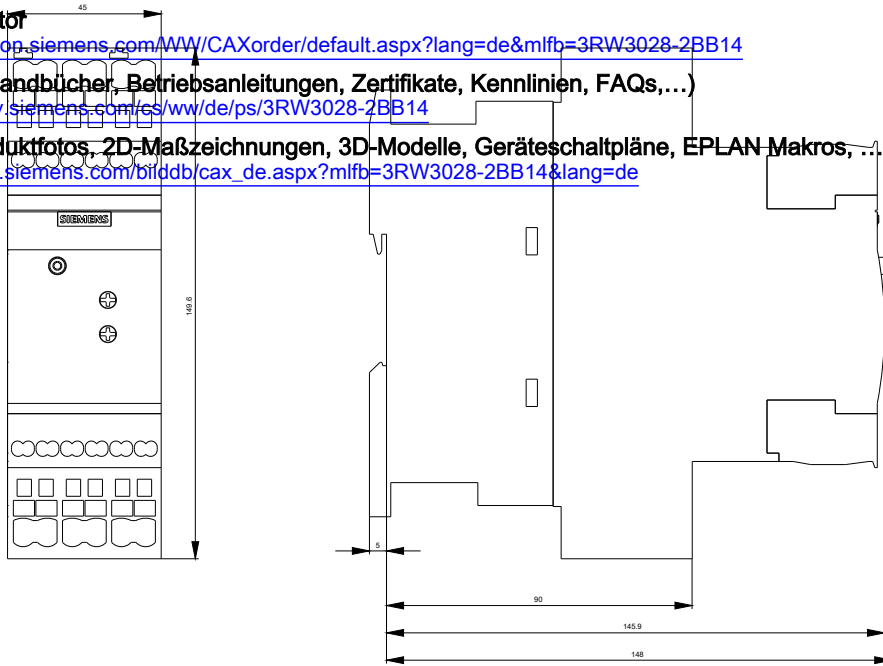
45
tor
op.siemens.com/WW/CAXorder/default.aspx?lang=de&mlfb=3RW3028-2BB14
andbücher, Betriebsanleitungen, Zertifikate, Kennlinien, FAQs,...)
v.siemens.com/cs/ww/de/ps/3RW3028-2BB14
luktfotos, 2D-Maßzeichnungen, 3D-Modelle, Geräteschaltpläne, EPLAN Makros, ...
.siemens.com/bilddb/cax_de.aspx?mlfb=3RW3028-2BB14&lang=de

SIEMENS

149.6

5

90

145.9

148